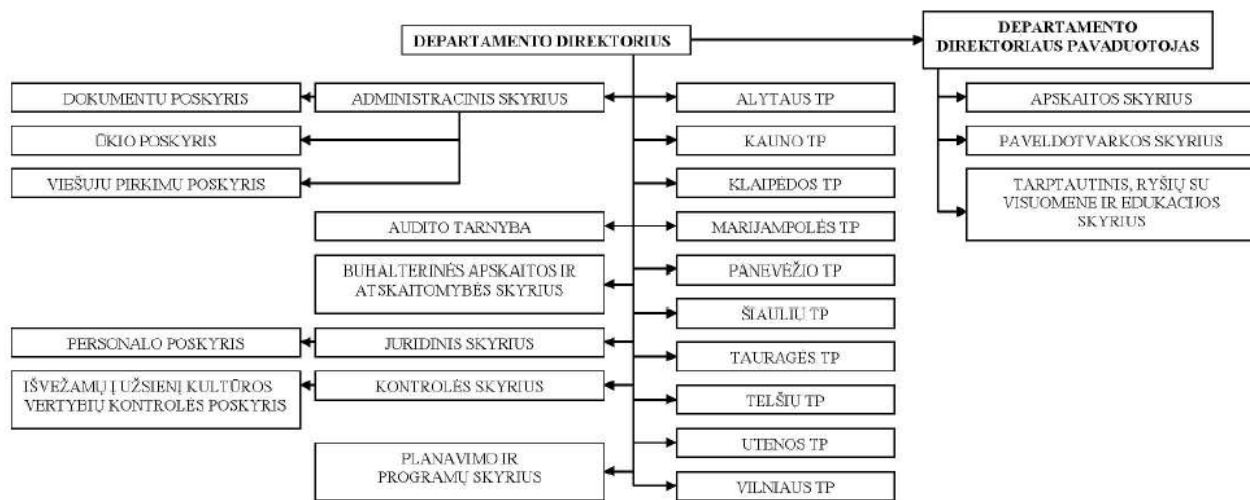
DEPARTAMENTO DIREKTORIUS

DEPARTAMENTO DIREKTORIAUS PAVADUOTOJAS

DOKUMENTŲ POSKYRIS

ADMINISTRACINIS SKYRIUS

ŪKIO POSKYRIS

VIEŠŲJŲ PIRKIMŲ POSKYRIS

AUDITO TARNYBA

BUHALTERINĖS APSKAITOS IR ATSKAITOMYBĖS SKYRIUS

PERSONALO POSKYRIS

JURIDINIS SKYRIUS

IŠVEŽAMŲ Į UŽSIENĮ KULTŪROS VERTYBIŲ KONTROLĖS POSKYRIS

KONTROLĖS SKYRIUS

PLANAVIMO IR PROGRAMŲ SKYRIUS

ALYTAUS TP

KAUNO TP

KLAIPĖDOS TP

MARIJAMPOLĖS TP

PANEVĖŽIO TP

ŠIAULIŲ TP

TAURAGĖS TP

TELŠIŲ TP

UTENOS TP

VILNIAUS TP

APSKAITOS SKYRIUS

PAVELDOTVARKOS SKYRIUS

TARPTAUTINIS, RYŠIŲ SU VISUOMENE IR EDUKACIJOS SKYRIUS